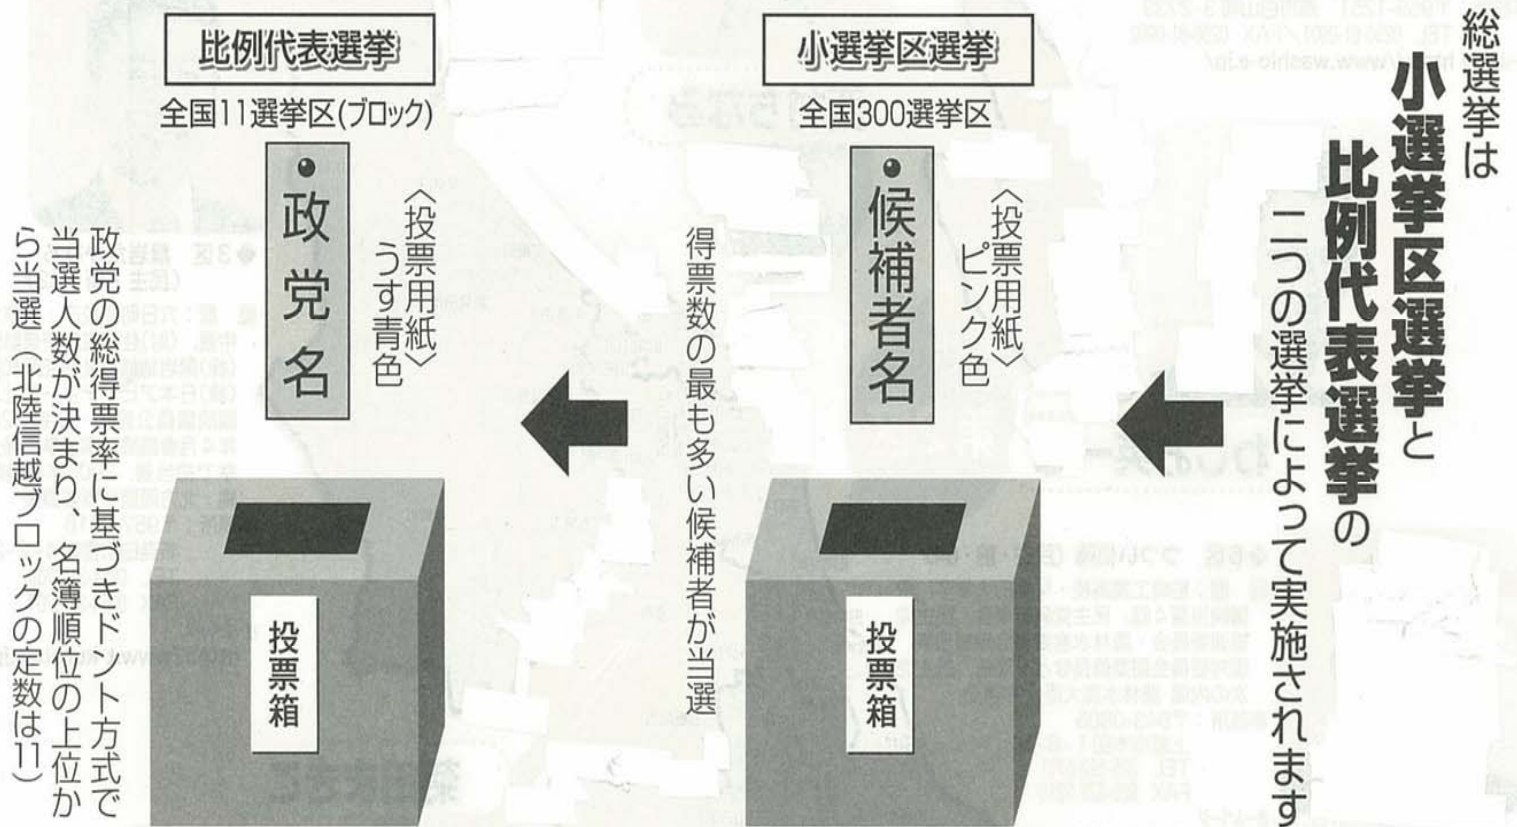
総選挙は小選挙区選挙と比例代表選挙の二つの選挙によって実施されます

小選挙区選挙

全国300選挙区

〈投票用紙〉ピンク色

候補者名

投票箱

得票数の最も多い候補者が当選

比例代表選挙

全国11選挙区(ブロック)

〈投票用紙〉うす青色

政党名

投票箱

政党の総得票率に基づきドント方式で当選人数が決まり、名簿順位の上位から当選（北陸信越ブロックの定数は11）